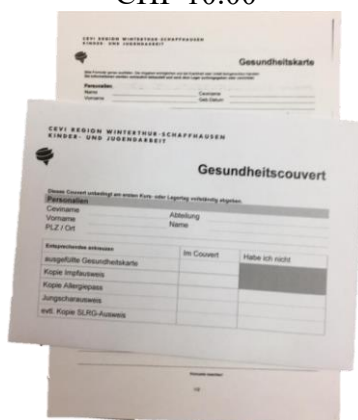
CHF 10.00

CEVI REGION WINTERTHUR-SCHAFFHAUSEN
KINDER- UND JUGENDARBEIT

Gesundheitskarte

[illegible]

Personalien
Name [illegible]
Vorname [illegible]

CEVI REGION WINTERTHUR-SCHAFFHAUSEN
KINDER- UND JUGENDARBEIT

Gesundheitscouvert

Dieses Couvert unbedingt am ersten Kurs- oder Lagertag vollständig abgeben.

Personalien
Ceviname
Vorname
PLZ / Ort
Abteilung
Name

| Entsprechendes ankreuzen | Im Couvert | Habe ich nicht |
|---|---|---|
| ausgefüllte Gesundheitskarte | | |
| Kopie Impfausweis | | |
| Kopie Allergiepass | | |
| Jungscharausweis | | |
| evtl. Kopie SLRG-Ausweis | | |

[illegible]

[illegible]